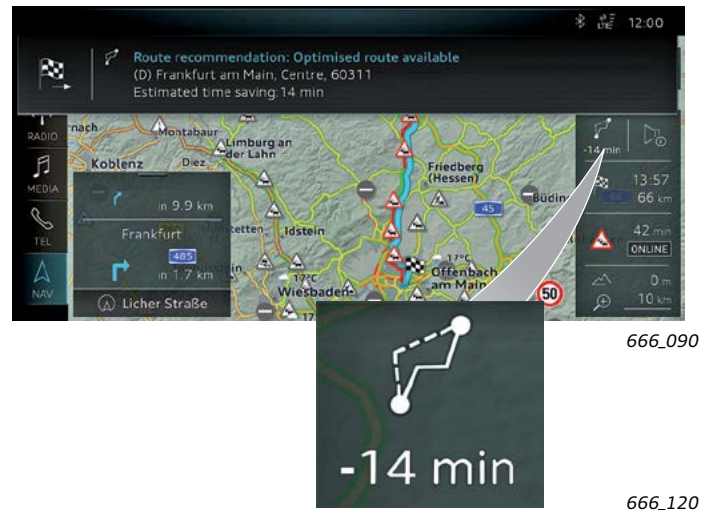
12:00

Route recommendation: Optimised route available
(D) Frankfurt am Main, Centre, 60311
Estimated time saving:14 min

RADIO
MEDIA
TEL
NAV

nach
Montabaur
Limburg an der Lahn
Koblenz
Diez
Friedberg (Hessen)
Büdin
Idstein
Wiesbaden
Offenbach am Main
17°C
17°C
45
485
50

in 9.9 km
Frankfurt
in 1.7 km
Licher Straße

-14 min
13:57
66 km
42 min
ONLINE
0 m
10 km

666_090

-14 min

666_120